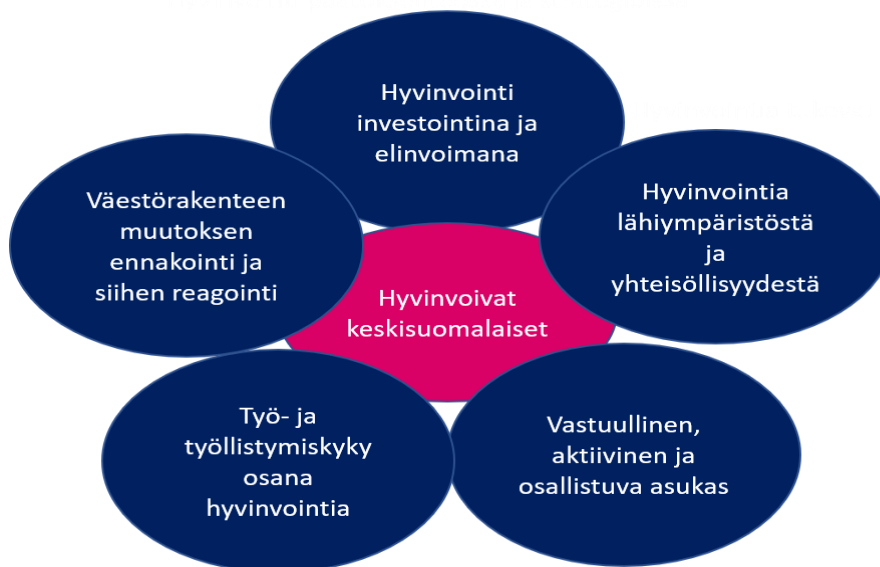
Hyvinvointi investointina ja elinvoimana

Väestörakenteen muutoksen ennakointi ja siihen reagointi

Hyvinvointia lähiympäristöstä ja yhteisöllisyydestä

Hyvinvoivat keskisuomalaiset

Työ- ja työllistymiskyky osana hyvinvointia

Vastuullinen, aktiivinen ja osallistuva asukas